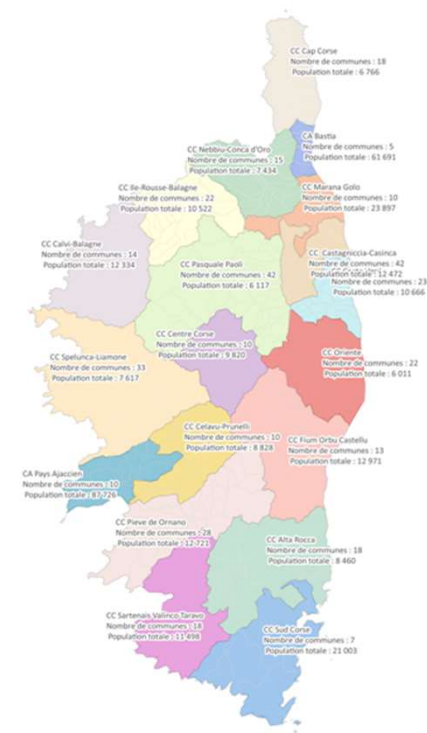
CC Cap Corse
Nombre de communes : 18
Population totale : 6 766

CA Bastia
Nombre de communes : 5
Population totale : 61 691

CC Nebbiu-Conca d'Oro
Nombre de communes : 15
Population totale : 7 434

CC Marana Golo
Nombre de communes : 10
Population totale : 23 897

CC Ile-Rousse-Balagne
Nombre de communes : 22
Population totale : 10 522

CC Calvi-Balagne
Nombre de communes : 14
Population totale : 12 334

CC Pasquale Paoli
Nombre de communes : 42
Population totale : 6 117

CC Castagniccia-Casinca
Nombre de communes : 42
Population totale : 12 472

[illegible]
Nombre de communes : 23
Population totale : 10 666

CC Spelunca-Liamone
Nombre de communes : 33
Population totale : 7 617

CC Centre Corse
Nombre de communes : 10
Population totale : 9 820

CC Oriente
Nombre de communes : 22
Population totale : 6 011

CC Celavu-Prunelli
Nombre de communes : 10
Population totale : 8 828

CC Fium Orbu Castellu
Nombre de communes : 13
Population totale : 12 971

CA Pays Ajaccien
Nombre de communes : 10
Population totale : 87 726

CC Pieve de Ornano
Nombre de communes : 28
Population totale : 12 721

CC Alta Rocca
Nombre de communes : 18
Population totale : 8 460

CC Sartenais Valinco Taravo
Nombre de communes : 18
Population totale : 11 498

CC Sud Corse
Nombre de communes : 7
Population totale : 21 003